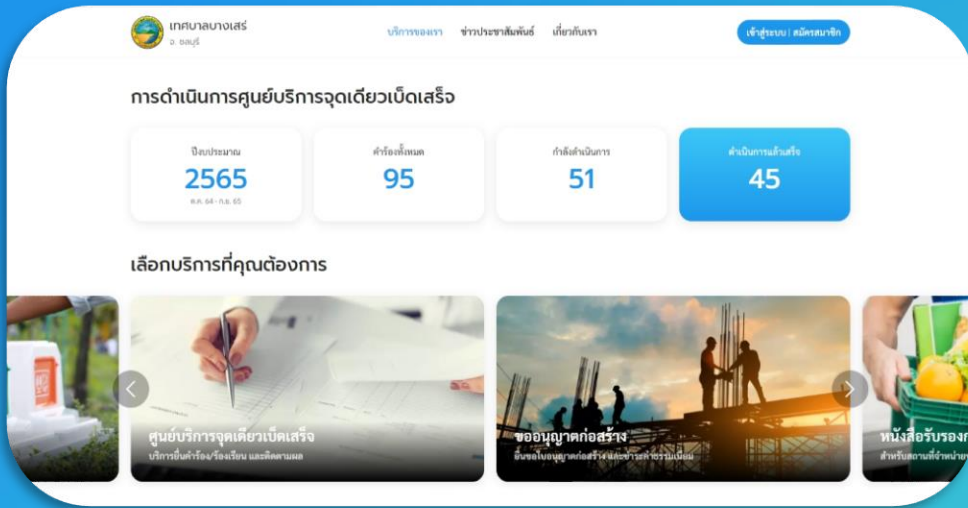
เทศบาลบางเสร่
อ. ชลบุรี

บริการของเรา
ข่าวประชาสัมพันธ์
เกี่ยวกับเรา

เข้าสู่ระบบ | สมัครสมาชิก

การดำเนินการศูนย์บริการจุดเดียวเบ็ดเสร็จ

ปีงบประมาณ
2565
ต.ค. 64 - ก.ย. 65

คำร้องทั้งหมด
95

กำลังดำเนินการ
51

ดำเนินการแล้วเสร็จ
45

เลือกบริการที่คุณต้องการ

ศูนย์บริการจุดเดียวเบ็ดเสร็จ
บริการยื่นคำร้อง/ร้องเรียน และติดตามผล

ขออนุญาตก่อสร้าง
ยื่นขอใบอนุญาตก่อสร้าง และชำระค่าธรรมเนียม

หนังสือรับรอง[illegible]
สำหรับสถานที่จำหน่าย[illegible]